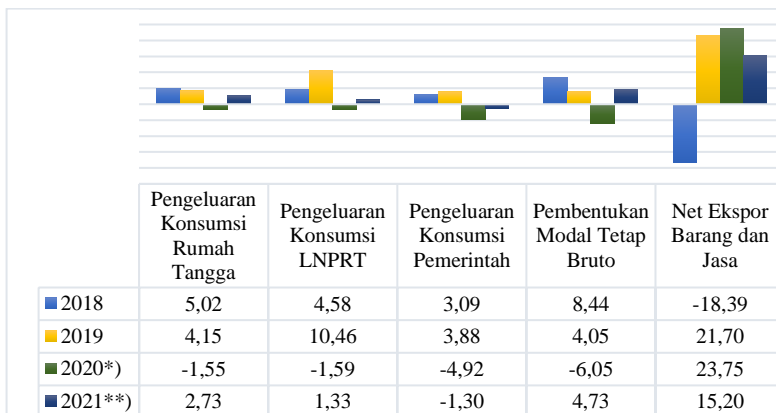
| | Pengeluaran Konsumsi Rumah Tangga | Pengeluaran Konsumsi LNPRT | Pengeluaran Konsumsi Pemerintah | Pembentukan Modal Tetap Bruto | Net Ekspor Barang dan Jasa |
|---|---|---|---|---|---|
| 2018 | 5,02 | 4,58 | 3,09 | 8,44 | -18,39 |
| 2019 | 4,15 | 10,46 | 3,88 | 4,05 | 21,70 |
| 2020*) | -1,55 | -1,59 | -4,92 | -6,05 | 23,75 |
| 2021**) | 2,73 | 1,33 | -1,30 | 4,73 | 15,20 |